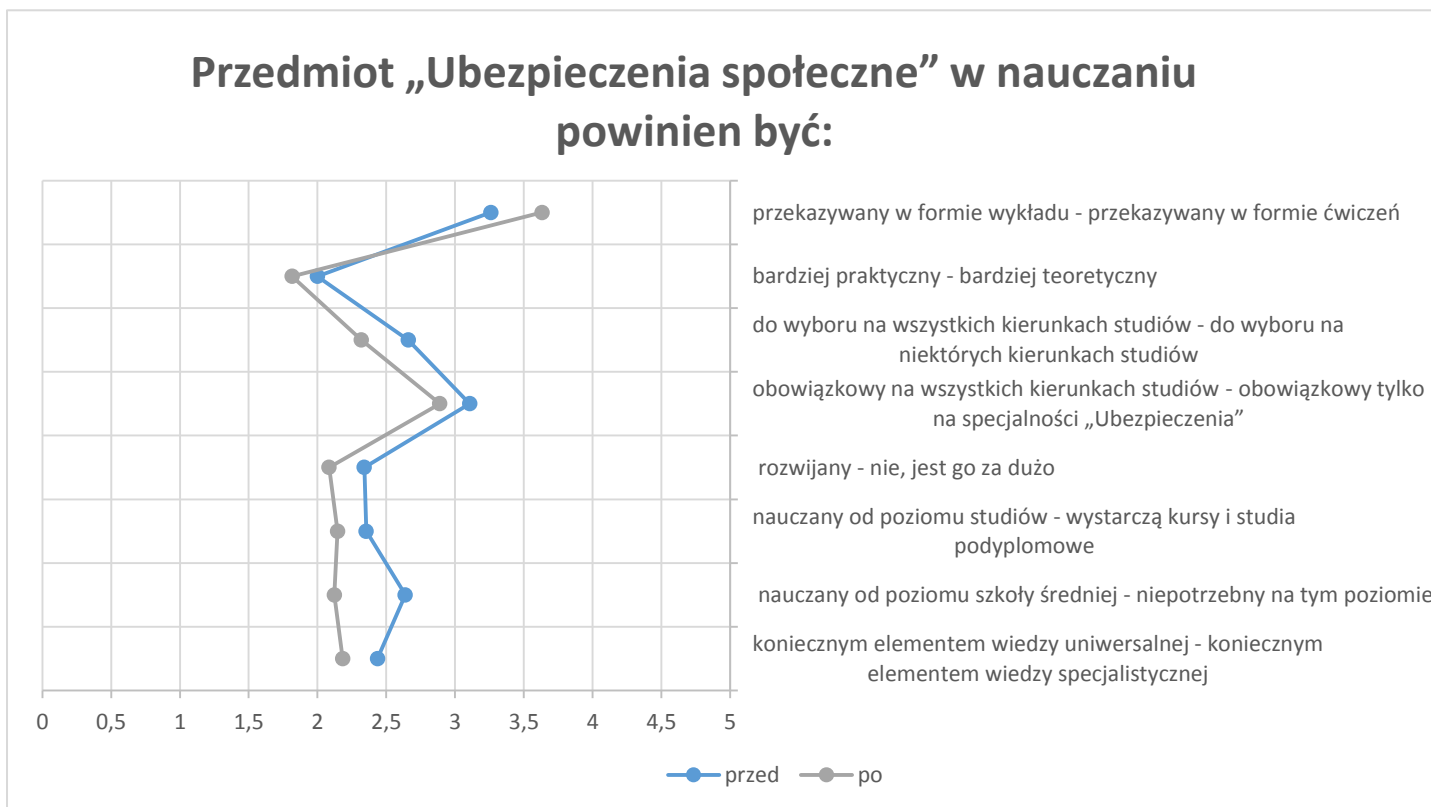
Przedmiot „Ubezpieczenia społeczne" w nauczaniu powinien być:

przekazywany w formie wykładu - przekazywany w formie ćwiczeń

bardziej praktyczny - bardziej teoretyczny

do wyboru na wszystkich kierunkach studiów - do wyboru na niektórych kierunkach studiów

obowiązkowy na wszystkich kierunkach studiów - obowiązkowy tylko na specjalności „Ubezpieczenia"

rozwijany - nie, jest go za dużo

nauczany od poziomu studiów - wystarczą kursy i studia podyplomowe

nauczany od poziomu szkoły średniej - niepotrzebny na tym poziomie

koniecznym elementem wiedzy uniwersalnej - koniecznym elementem wiedzy specjalistycznej

0 0,5 1 1,5 2 2,5 3 3,5 4 4,5 5

przed po